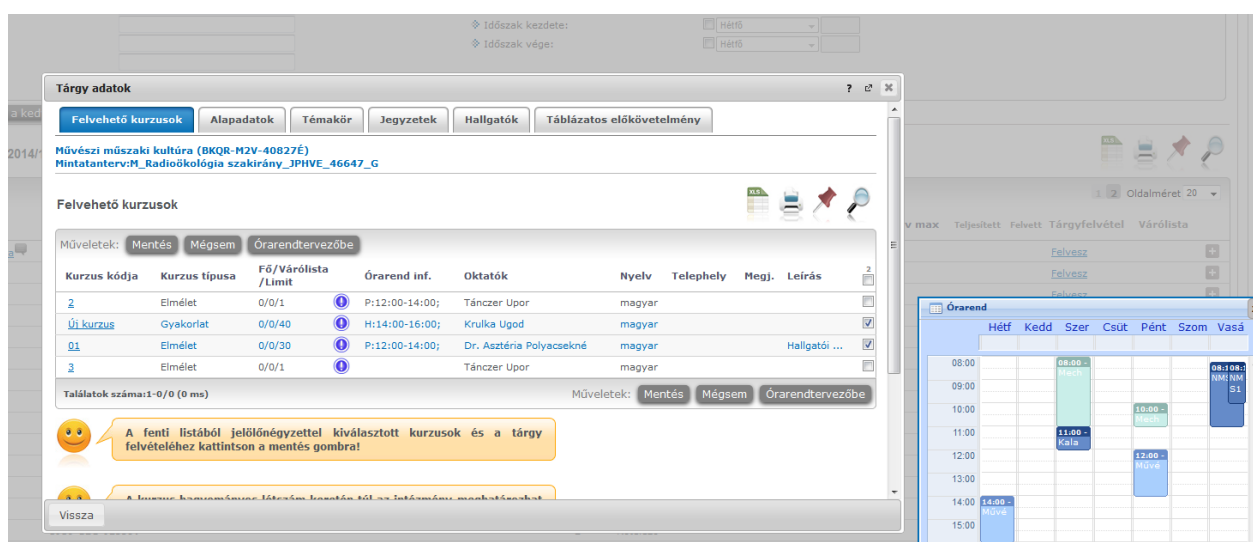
Időszak kezdete: Hétfő
Időszak vége: Hétfő

Tárgy adatok

Felvehető kurzusok | Alapadatok | Témakör | Jegyzetek | Hallgatók | Táblázatos előkövetelmény

Művészi műszaki kultúra (BKQR-M2V-40827É)
Mintatanterv:M_Radioökológia szakirány_JPHVE_46647_G

Felvehető kurzusok

Műveletek: Mentés Mégsem Órarendtervezőbe

| Kurzus kódja | Kurzus típusa | Fő/Várólista/Limit | | Órarend inf. | Oktatók | Nyelv | Telephely | Megj. | Leírás | 2 |
|---|---|---|---|---|---|---|---|---|---|---|
| 2 | Elmélet | 0/0/1 | | P:12:00-14:00; | Tánczer Upor | magyar | | | | |
| Új kurzus | Gyakorlat | 0/0/40 | | H:14:00-16:00; | Krulka Ugod | magyar | | | | |
| 01 | Elmélet | 0/0/30 | | P:12:00-14:00; | Dr. Asztéria Polyacsekné | magyar | | | Hallgatói ... | |
| 3 | Elmélet | 0/0/1 | | | Tánczer Upor | magyar | | | | |

Találatok száma:1-0/0 (0 ms)

Műveletek: Mentés Mégsem Órarendtervezőbe

A fenti listából jelölőnégyzettel kiválasztott kurzusok és a tárgy felvételéhez kattintson a mentés gombra!

A kurzus hagyományos létszám keretén túl az intézmény meghatározhat

Vissza

1 2 Oldalméret 20
v max Teljesített Felvett Tárgyfelvétel Várólista
Felvesz
Felvesz
Felvesz

Órarend
Hétf Kedd Szer Csüt Pént Szom Vasá
08:00
09:00
10:00
11:00
12:00
13:00
14:00
15:00
08:00 - Mech
11:00 - Kala
10:00 - Mech
12:00 - Művé
08:1 08:1 NMS NM S1
14:00 - Művé